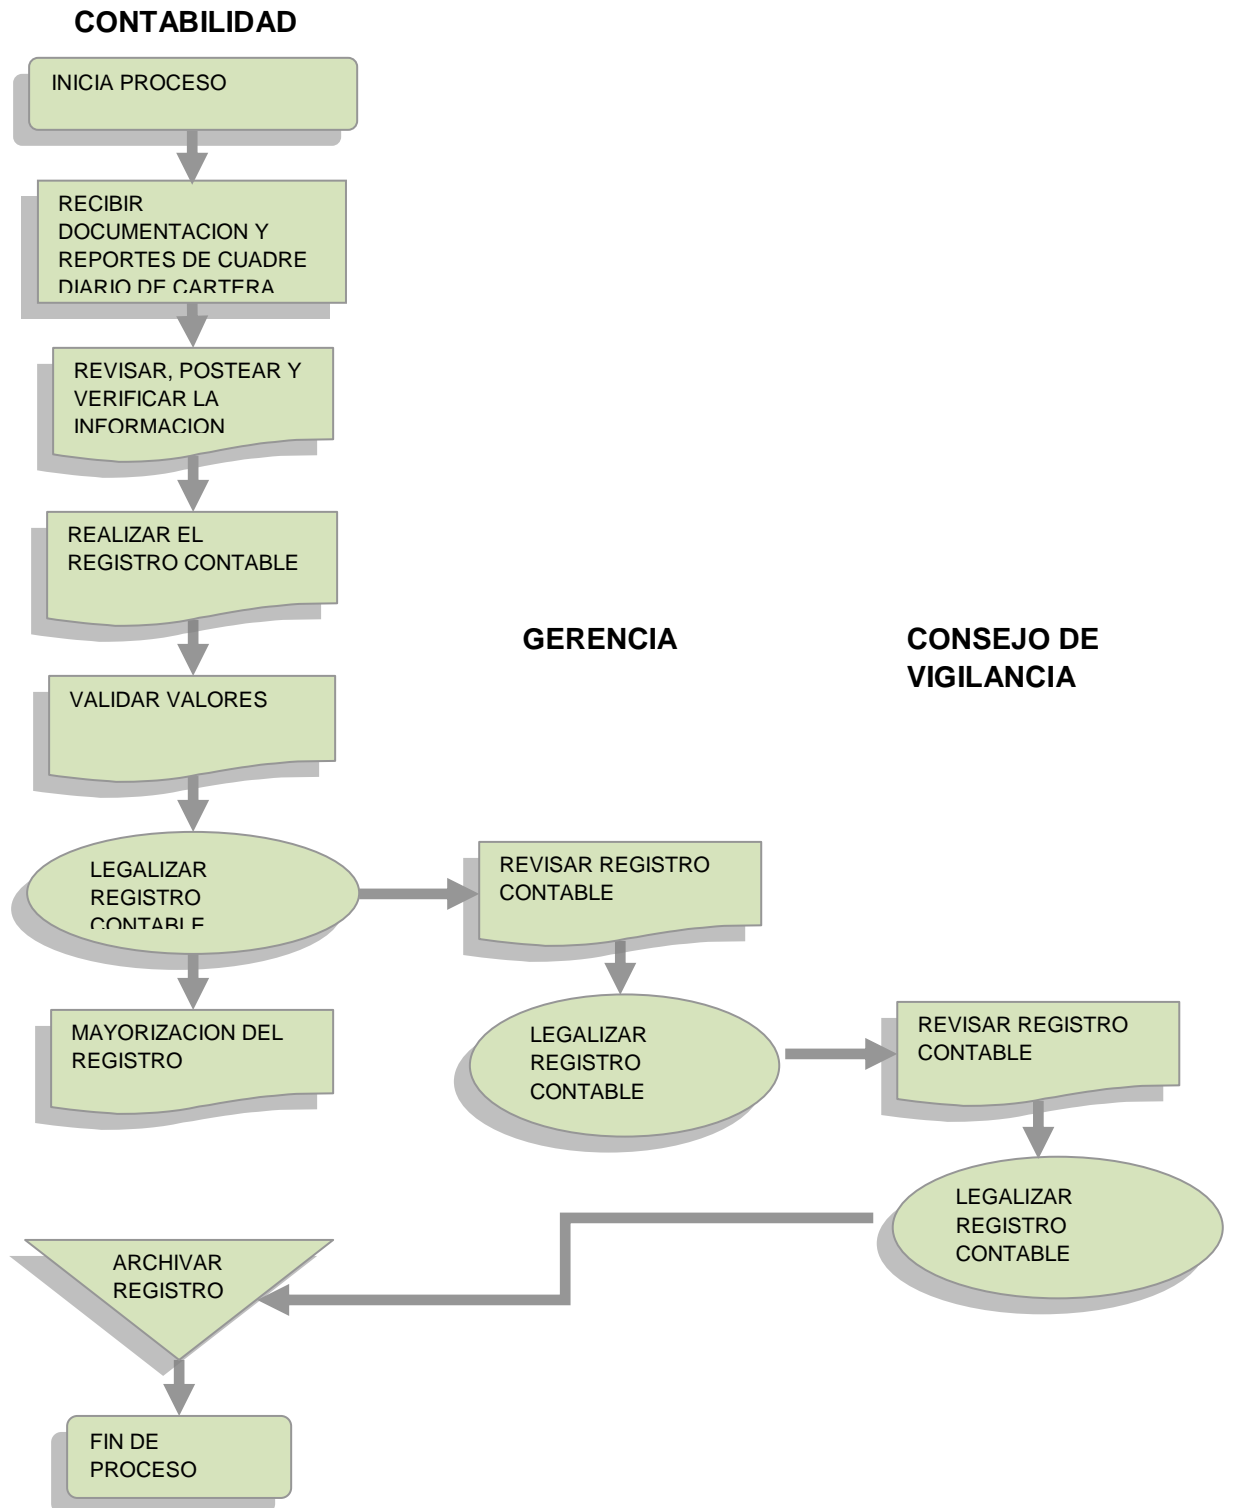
CONTABILIDAD

INICIA PROCESO

RECIBIR DOCUMENTACION Y REPORTES DE CUADRE DIARIO DE CARTERA

REVISAR, POSTEAR Y VERIFICAR LA INFORMACION

REALIZAR EL REGISTRO CONTABLE

VALIDAR VALORES

LEGALIZAR REGISTRO CONTABLE

MAYORIZACION DEL REGISTRO

GERENCIA

REVISAR REGISTRO CONTABLE

LEGALIZAR REGISTRO CONTABLE

CONSEJO DE VIGILANCIA

REVISAR REGISTRO CONTABLE

LEGALIZAR REGISTRO CONTABLE

ARCHIVAR REGISTRO

FIN DE PROCESO